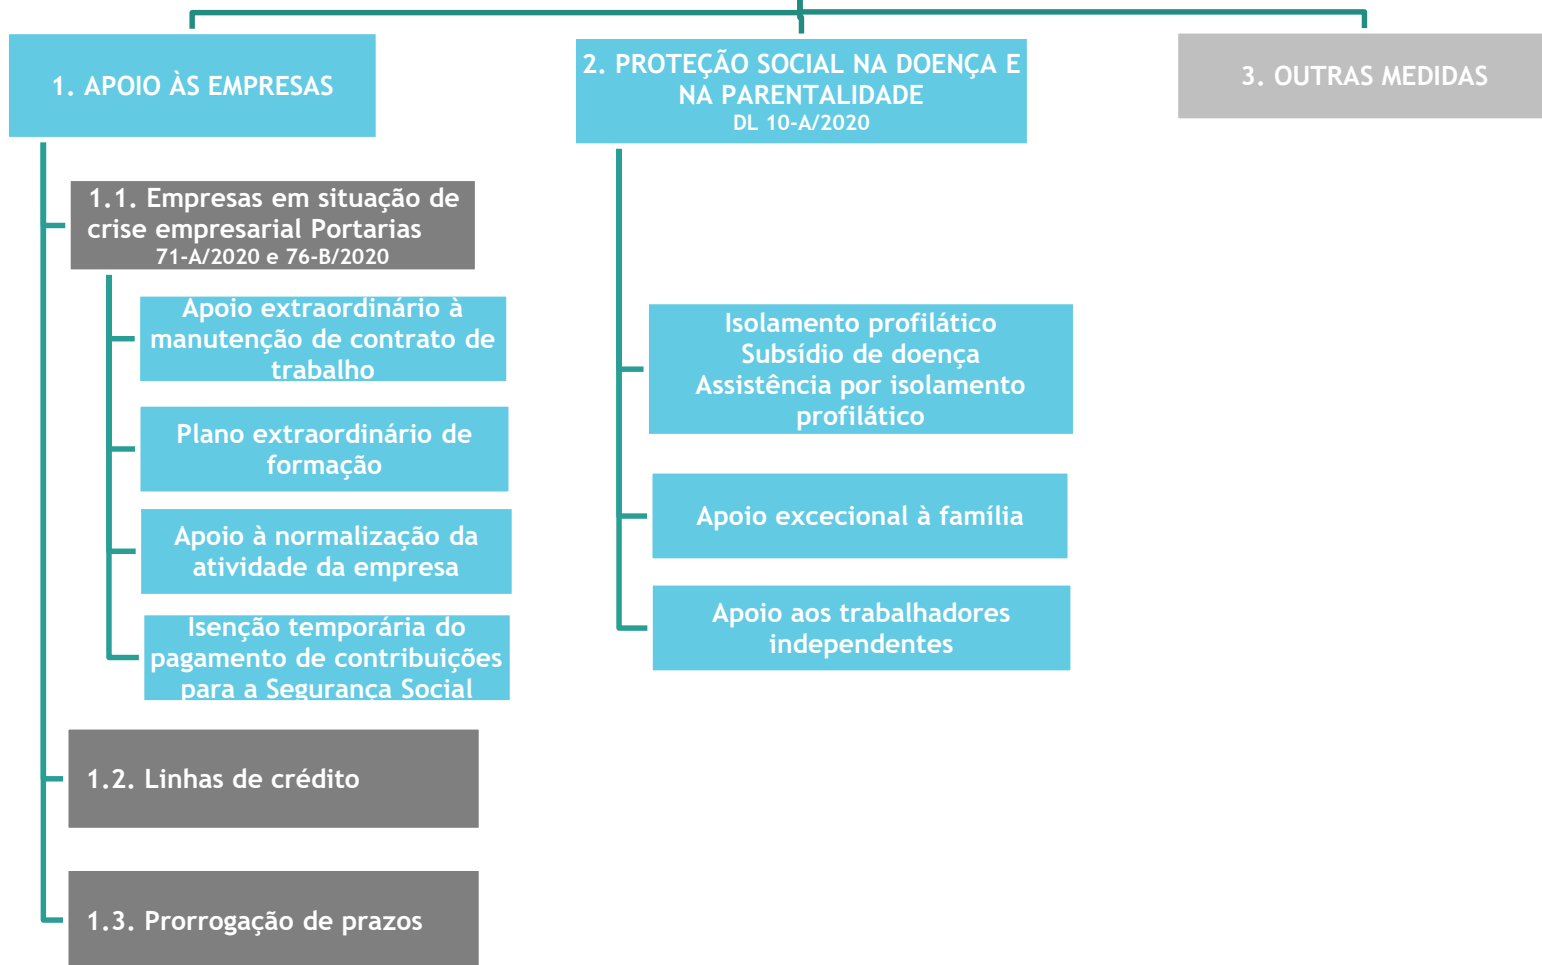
1. APOIO ÀS EMPRESAS

1.1. Empresas em situação de crise empresarial Portarias 71-A/2020 e 76-B/2020

Apoio extraordinário à manutenção de contrato de trabalho

Plano extraordinário de formação

Apoio à normalização da atividade da empresa

Isenção temporária do pagamento de contribuições para a Segurança Social

1.2. Linhas de crédito

1.3. Prorrogação de prazos

2. PROTEÇÃO SOCIAL NA DOENÇA E NA PARENTALIDADE
DL 10-A/2020

Isolamento profilático
Subsídio de doença
Assistência por isolamento profilático

Apoio excecional à família

Apoio aos trabalhadores independentes

3. OUTRAS MEDIDAS